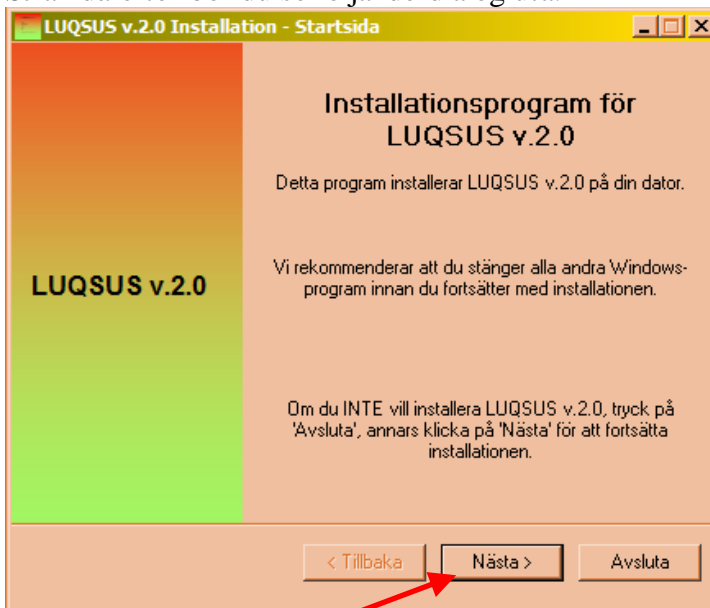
LUQSUS v.2.0 Installation - Startsida

LUQSUS v.2.0

Installationsprogram för LUQSUS v.2.0

Detta program installerar LUQSUS v.2.0 på din dator.

Vi rekommenderar att du stänger alla andra Windows-program innan du fortsätter med installationen.

Om du INTE vill installera LUQSUS v.2.0, tryck på 'Avsluta', annars klicka på 'Nästa' för att fortsätta installationen.

< Tillbaka
Nästa >
Avsluta